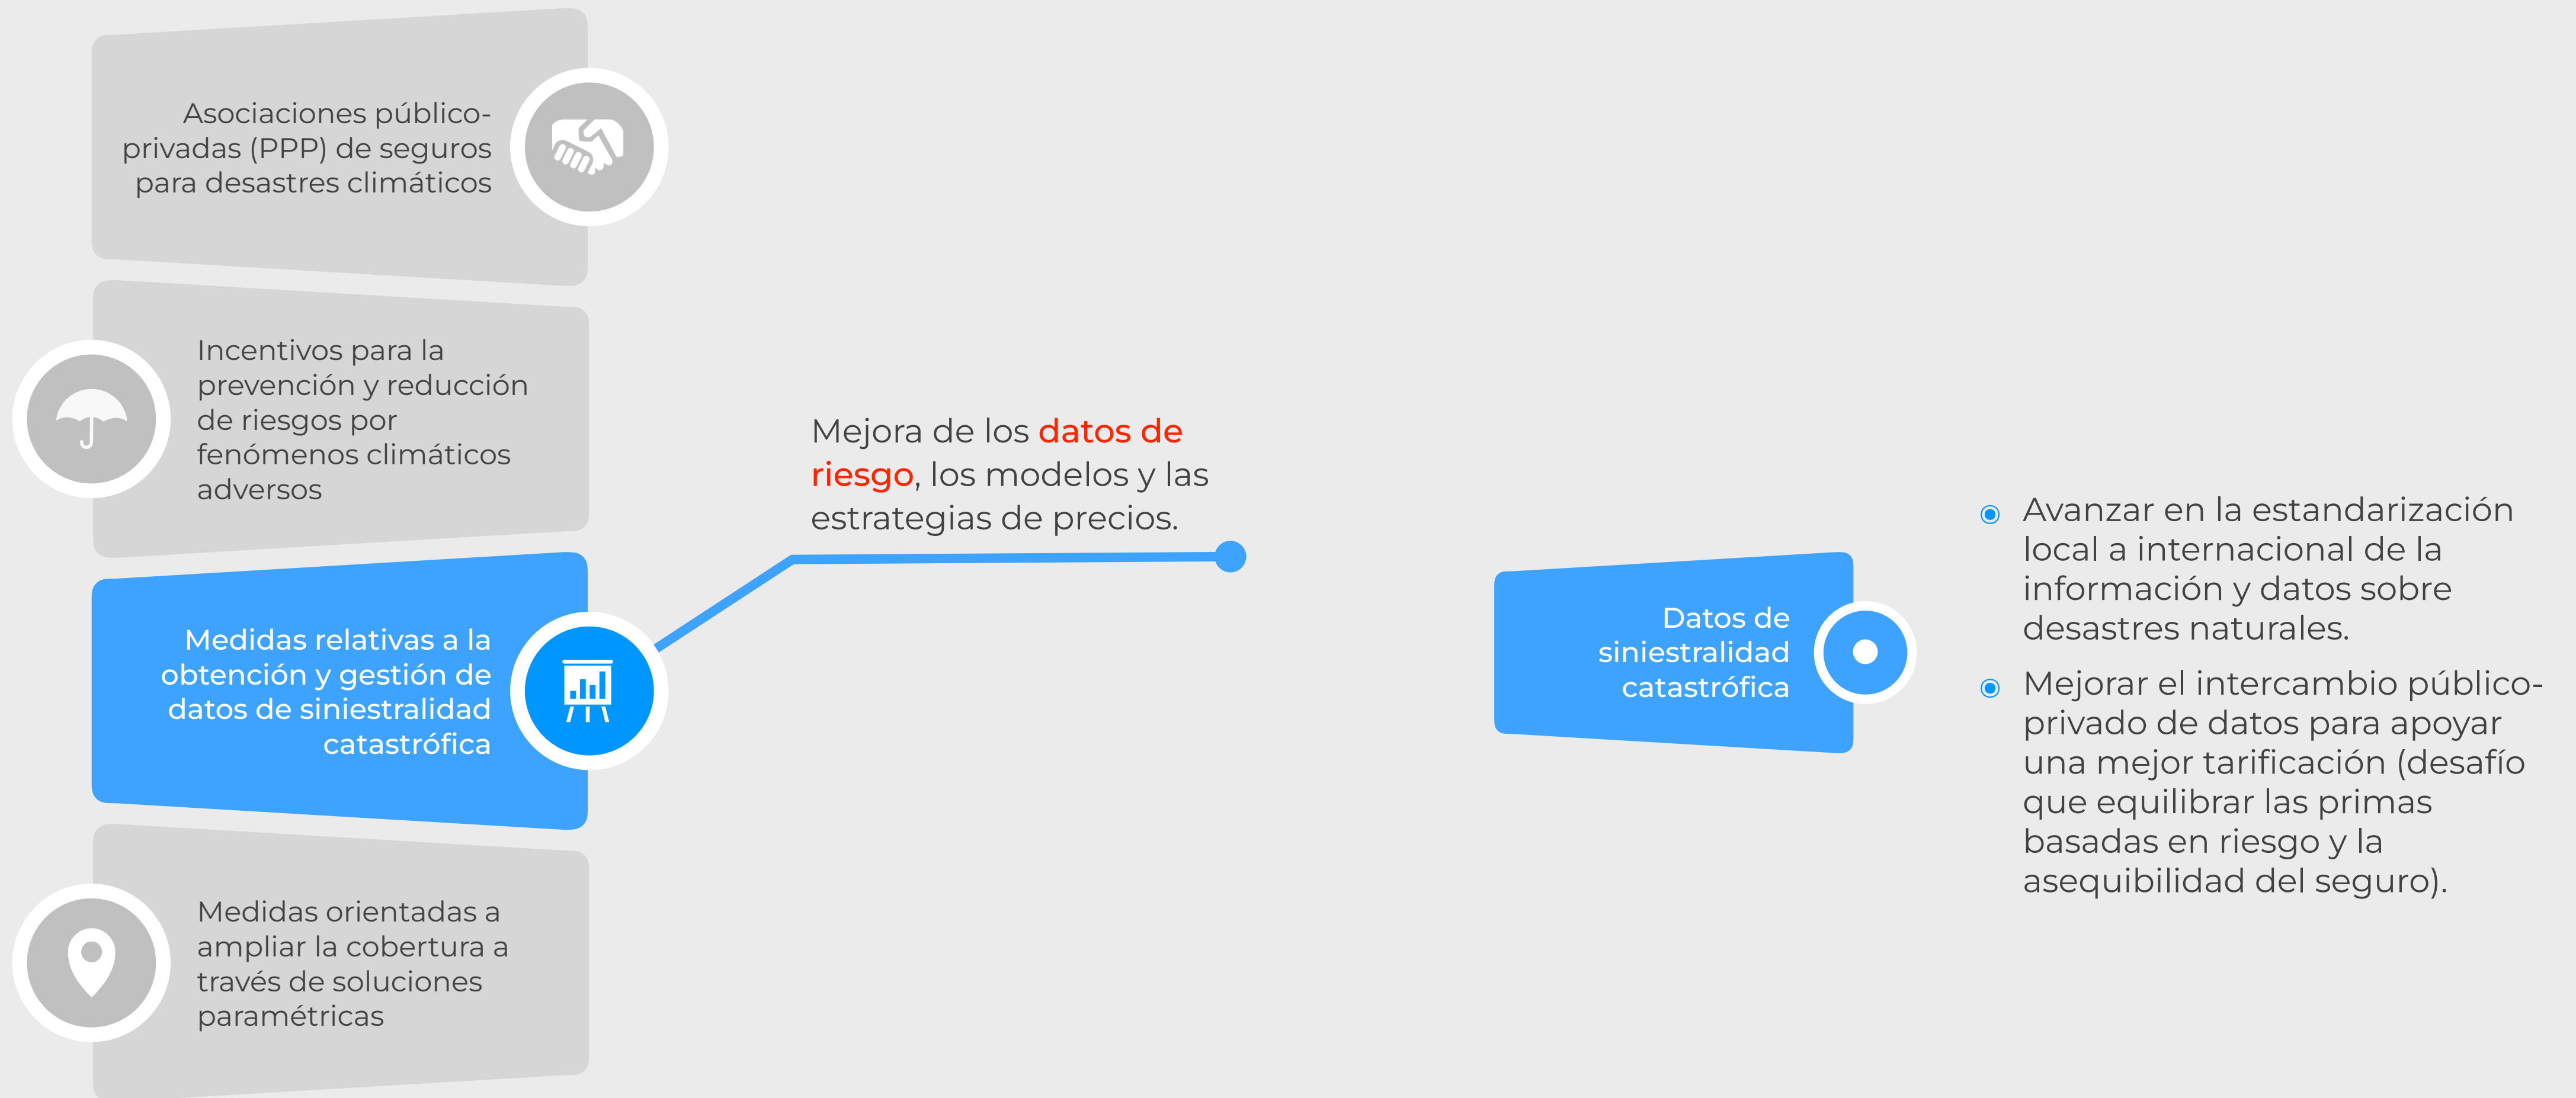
Asociaciones público-privadas (PPP) de seguros para desastres climáticos

Incentivos para la prevención y reducción de riesgos por fenómenos climáticos adversos

Medidas relativas a la obtención y gestión de datos de siniestralidad catastrófica

Medidas orientadas a ampliar la cobertura a través de soluciones paramétricas

Mejora de los datos de riesgo, los modelos y las estrategias de precios.

Datos de siniestralidad catastrófica

Avanzar en la estandarización local a internacional de la información y datos sobre desastres naturales.

Mejorar el intercambio público-privado de datos para apoyar una mejor tarificación (desafío que equilibrar las primas basadas en riesgo y la asequibilidad del seguro).